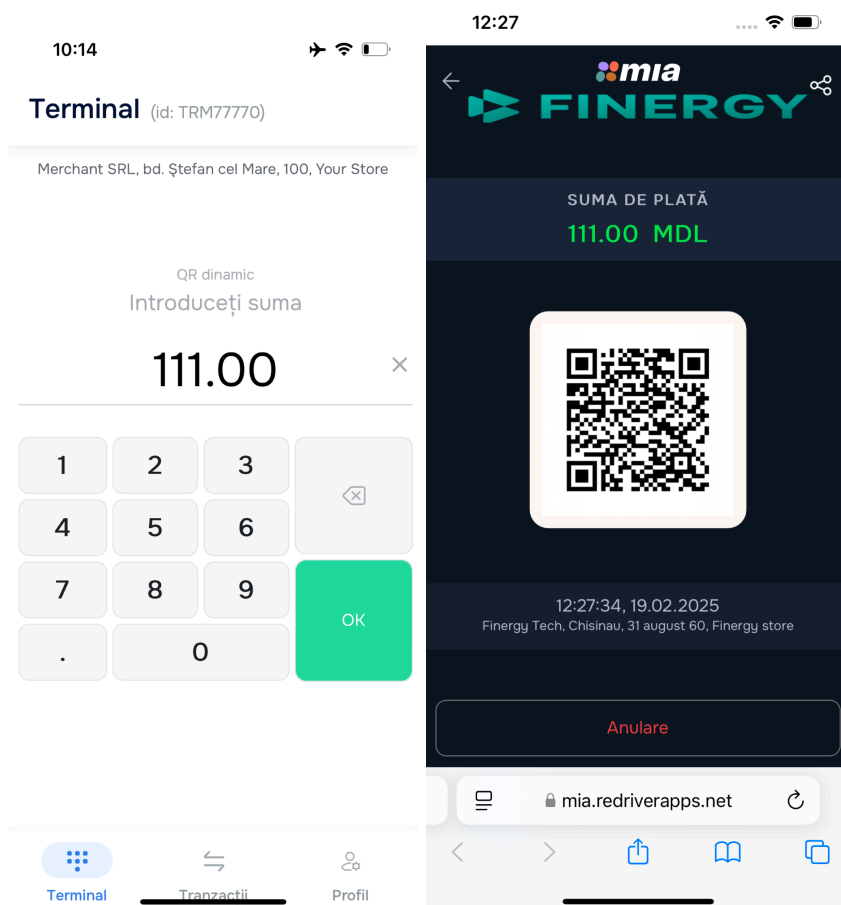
10:14

Terminal (id: TRM77770)

Merchant SRL, bd. Ştefan cel Mare, 100, Your Store

QR dinamic
Introduceți suma

111.00

×

| 1 | 2 | 3 |
|---|---|---|
| 4 | 5 | 6 |
| 7 | 8 | 9 |
| . | 0 | |

OK

Terminal
Tranzactii
Profil

12:27

mia
FINERGY

SUMA DE PLATĂ
111.00 MDL

12:27:34, 19.02.2025
Finergy Tech, Chisinau, 31 august 60, Finergy store

Anulare

mia.redriverapps.net